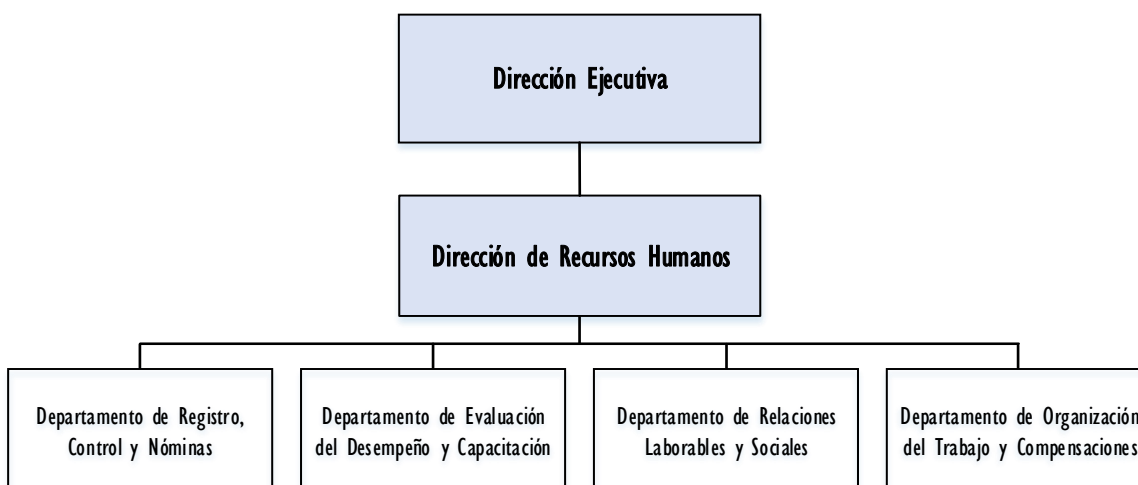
Dirección Ejecutiva

Dirección de Recursos Humanos

Departamento de Registro, Control y Nóminas

Departamento de Evaluación del Desempeño y Capacitación

Departamento de Relaciones Laborables y Sociales

Departamento de Organización del Trabajo y Compensaciones